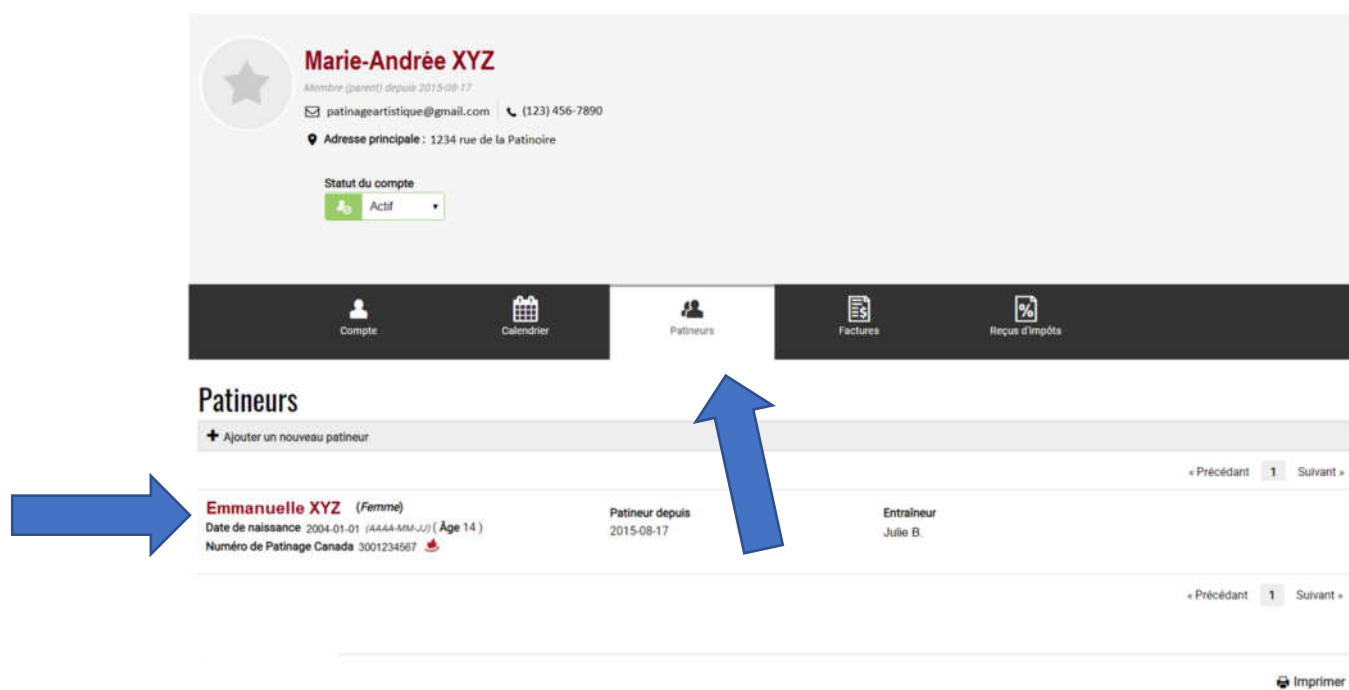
Marie-Andrée XYZ

Membre (parent) depuis 2015-08-17

patinageartistique@gmail.com (123) 456-7890

Adresse principale : 1234 rue de la Patinoire

Statut du compte

Actif

Compte Calendrier Patineurs Factures Reçus d'impôts

Patineurs

Ajouter un nouveau patineur

« Précédant 1 Suivant »

Emmanuelle XYZ (Femme)
Date de naissance 2004-01-01 (AAAA-MM-JJ) ( Âge 14 )
Numéro de Patinage Canada 3001234567

Patineur depuis
2015-08-17

Entraîneur
Julie B.

« Précédant 1 Suivant »

Imprimer